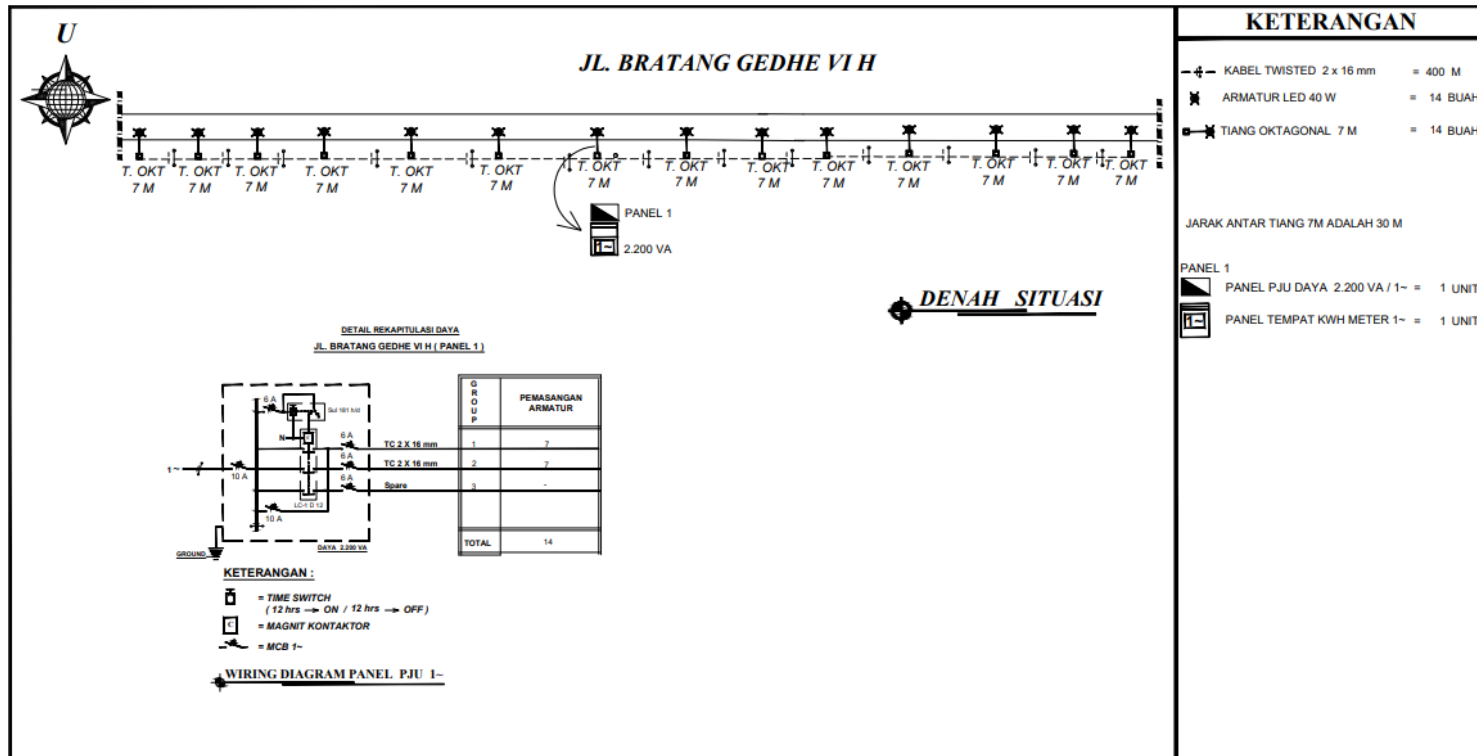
U

JL. BRATANG GEDHE VI H

T. OKT 7 M T. OKT 7 M T. OKT 7 M T. OKT 7 M T. OKT 7 M T. OKT 7 M T. OKT 7 M T. OKT 7 M T. OKT 7 M T. OKT 7 M T. OKT 7 M T. OKT 7 M T. OKT 7 M T. OKT 7 M

PANEL 1
2.200 VA

DENAH SITUASI

DETAIL REKAPITULASI DAYA
JL. BRATANG GEDHE VI H ( PANEL 1 )

6 A
Sul 181 h/d
N
6 A
6 A
6 A
1 ~
10 A
LC-1 D 12
10 A
TC 2 X 16 mm
TC 2 X 16 mm
Spare
GROUND
DAYA 2.200 VA

| GROUP | PEMASANGAN ARMATUR |
|---|---|
| 1 | 7 |
| 2 | 7 |
| 3 | - |
| TOTAL | 14 |

KETERANGAN :
= TIME SWITCH ( 12 hrs → ON / 12 hrs → OFF )
C = MAGNIT KONTAKTOR
= MCB 1~

WIRING DIAGRAM PANEL PJU 1~

KETERANGAN

KABEL TWISTED 2 x 16 mm = 400 M
ARMATUR LED 40 W = 14 BUAH
TIANG OKTAGONAL 7 M = 14 BUAH

JARAK ANTAR TIANG 7M ADALAH 30 M

PANEL 1
PANEL PJU DAYA 2.200 VA / 1~ = 1 UNIT
PANEL TEMPAT KWH METER 1~ = 1 UNIT